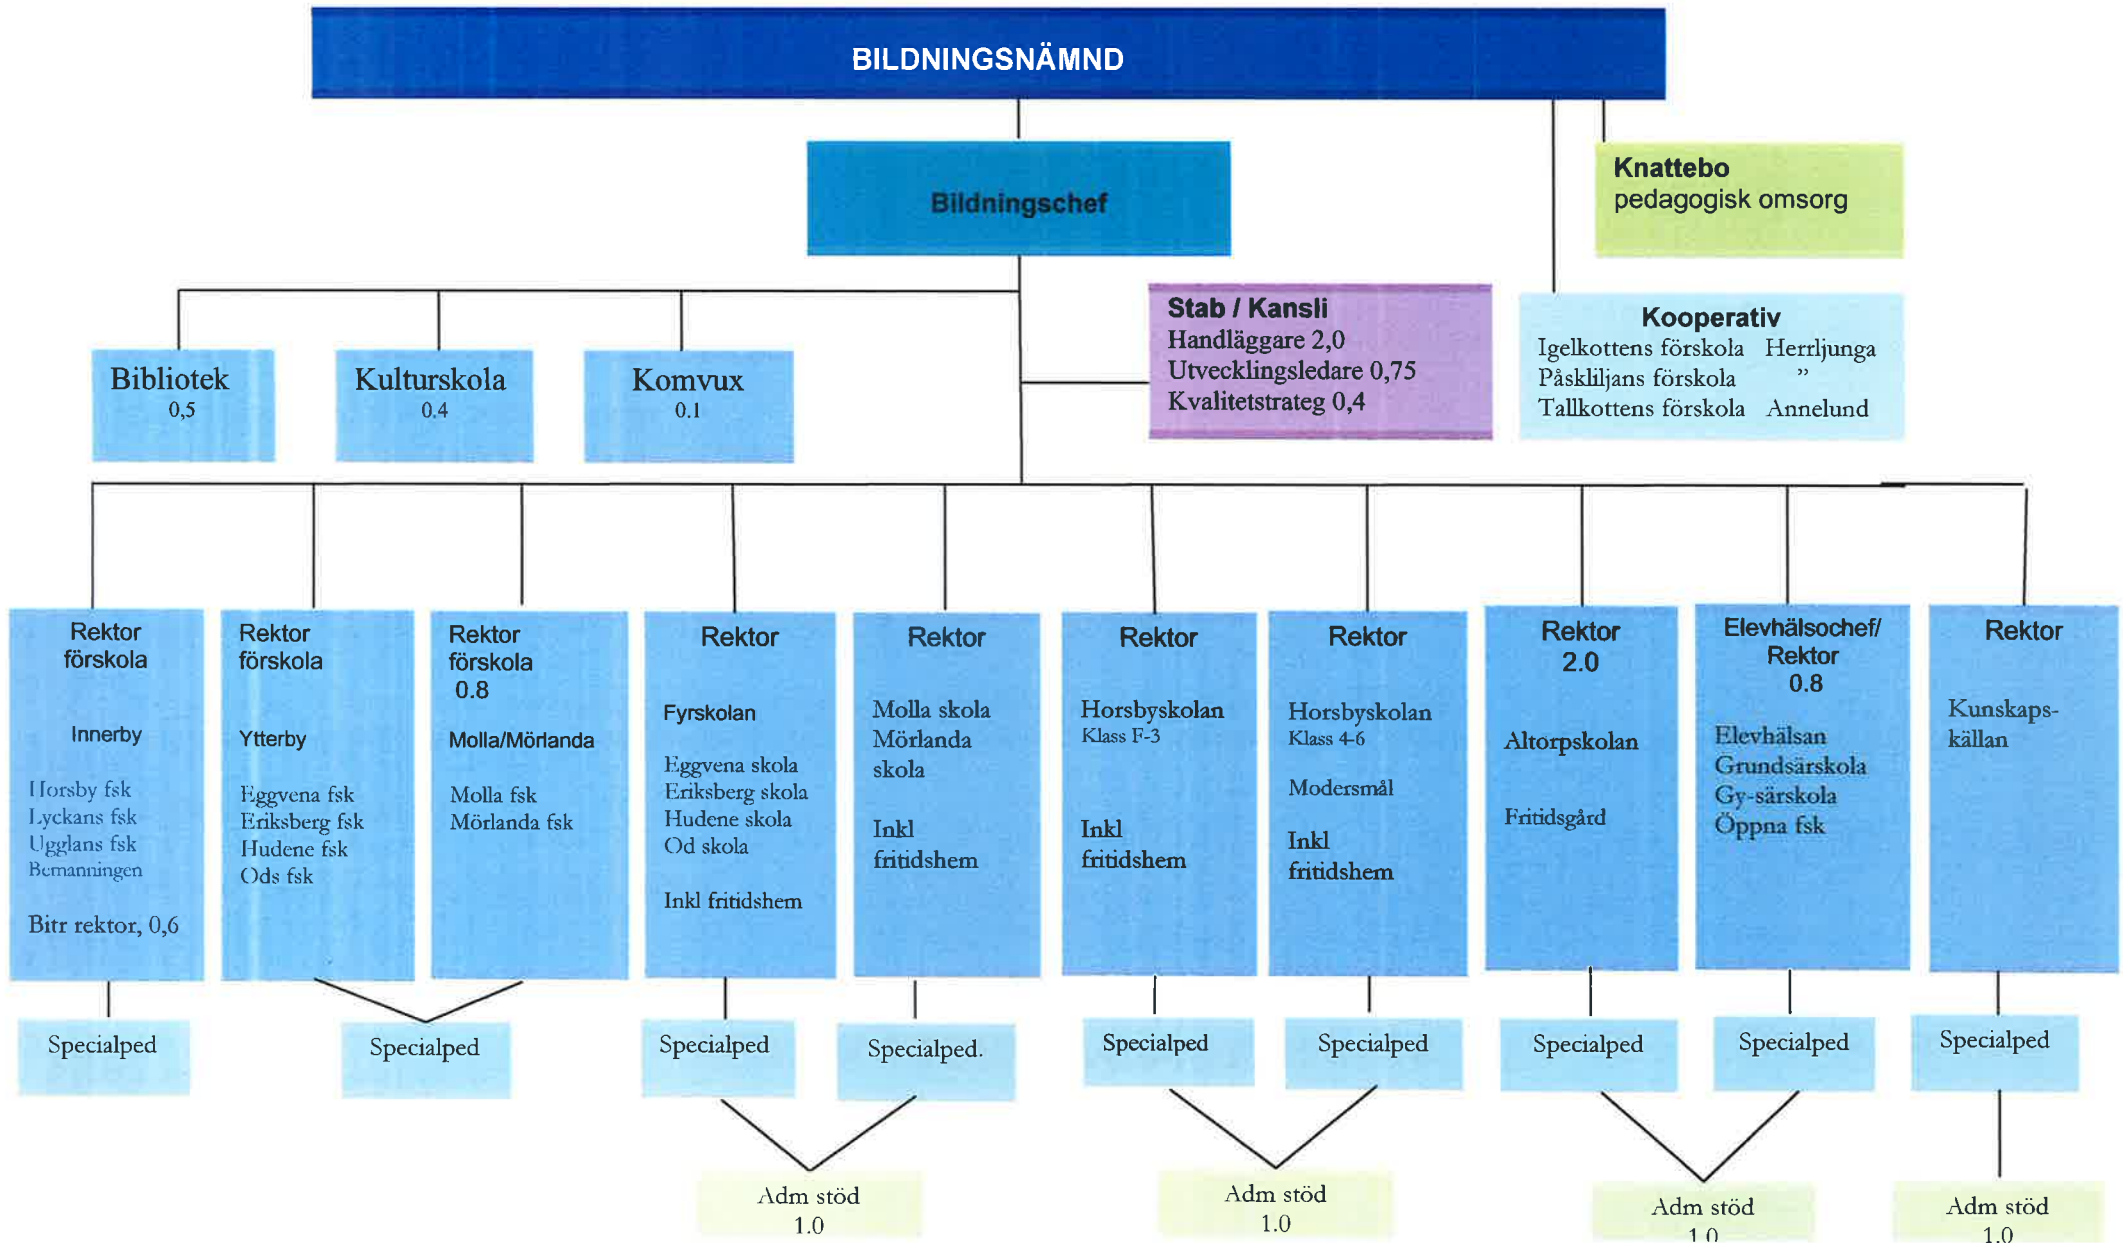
BILDNINGSNÄMND

Bildningschef

Knattebo
pedagogisk omsorg

Stab / Kansli
Handläggare 2,0
Utvecklingsledare 0,75
Kvalitetstrateg 0,4

Kooperativ
Igelkottens förskola Herrljunga
Påskliljans förskola ”
Tallkottens förskola Annelund

Bibliotek
0,5

Kulturskola
0.4

Komvux
0.1

Rektor förskola
Innerby
Horsby fsk
Lyckans fsk
Ugglans fsk
Bemanningen
Bitr rektor, 0,6

Rektor förskola
Ytterby
Eggvena fsk
Eriksberg fsk
Hudene fsk
Ods fsk

Rektor förskola
0.8
Molla/Mörlanda
Molla fsk
Mörlanda fsk

Rektor
Fyrskolan
Eggvena skola
Eriksberg skola
Hudene skola
Od skola
Inkl fritidshem

Rektor
Molla skola
Mörlanda skola
Inkl fritidshem

Rektor
Horsbyskolan
Klass F-3
Inkl fritidshem

Rektor
Horsbyskolan
Klass 4-6
Modersmål
Inkl fritidshem

Rektor
2.0
Altorpskolan
Fritidsgård

Elevhälsochef/
Rektor
0.8
Elevhälsan
Grundsärskola
Gy-särskola
Öppna fsk

Rektor
Kunskapskällan

Specialped

Specialped

Specialped

Specialped.

Specialped

Specialped

Specialped

Specialped

Specialped

Adm stöd
1.0

Adm stöd
1.0

Adm stöd
1.0

Adm stöd
1.0